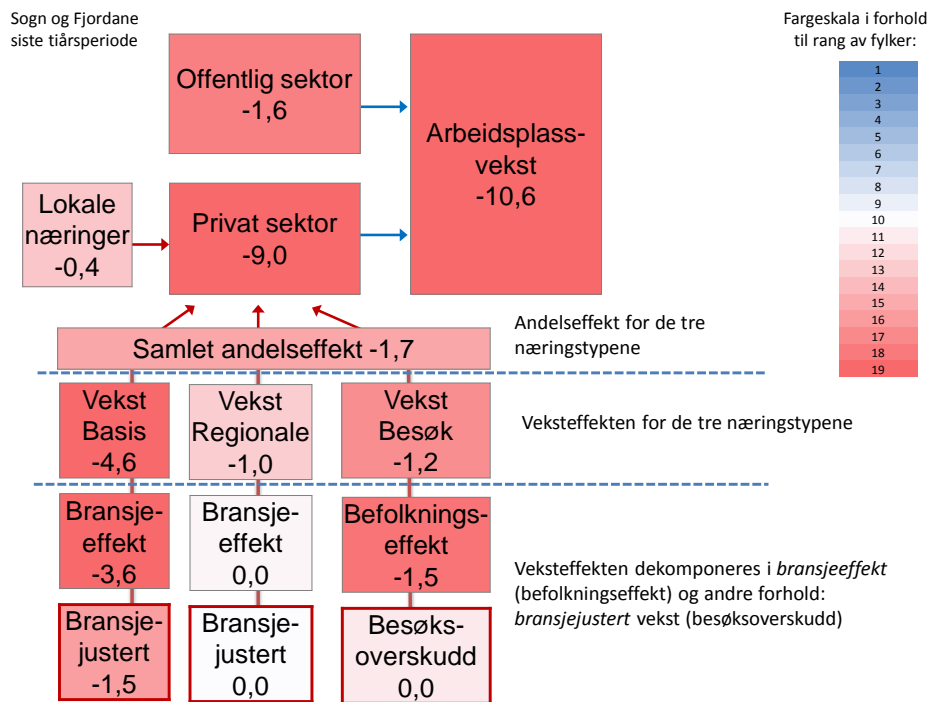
Sogn og Fjordane siste tiårsperiode

Offentlig sektor
-1,6

Arbeidsplassvekst
-10,6

Lokale næringer
-0,4

Privat sektor
-9,0

Fargeskala i forhold til rang av fylker:

1
2
3
4
5
6
7
8
9
10
11
12
13
14
15
16
17
18
19

Samlet andelseffekt -1,7

Andelseffekt for de tre næringstypene

Vekst Basis
-4,6

Vekst Regionale
-1,0

Vekst Besøk
-1,2

Veksteffekten for de tre næringstypene

Bransjeeffekt
-3,6

Bransjeeffekt
0,0

Befolkningseffekt
-1,5

Veksteffekten dekomponeres i *bransjeeffekt* (befolkningseffekt) og andre forhold: *bransjejustert* vekst (besøksoverskudd)

Bransjejustert
-1,5

Bransjejustert
0,0

Besøksoverskudd
0,0